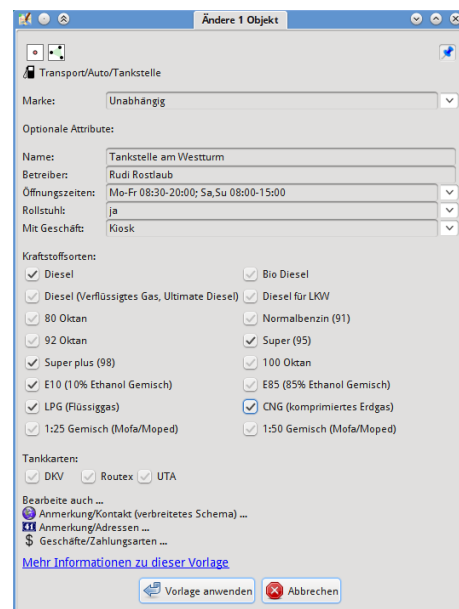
Ändere 1 Objekt

Transport/Auto/Tankstelle

Marke: Unabhängig

Optionale Attribute:

Name: Tankstelle am Westturm
Betreiber: Rudi Rostlaub
Öffnungszeiten: Mo-Fr 08:30-20:00; Sa,Su 08:00-15:00
Rollstuhl: ja
Mit Geschäft: Kiosk

Kraftstoffsorten:
Diesel
Bio Diesel
Diesel (Verflüssigtes Gas, Ultimate Diesel)
Diesel für LKW
80 Oktan
Normalbenzin (91)
92 Oktan
Super (95)
Super plus (98)
100 Oktan
E10 (10% Ethanol Gemisch)
E85 (85% Ethanol Gemisch)
LPG (Flüssiggas)
CNG (komprimiertes Erdgas)
1:25 Gemisch (Mofa/Moped)
1:50 Gemisch (Mofa/Moped)

Tankkarten:
DKV Routex UTA

Bearbeite auch ...
Anmerkung/Kontakt (verbreitetes Schema) ...
Anmerkung/Adressen ...
Geschäfte/Zahlungsarten ...

Mehr Informationen zu dieser Vorlage

Vorlage anwenden Abbrechen